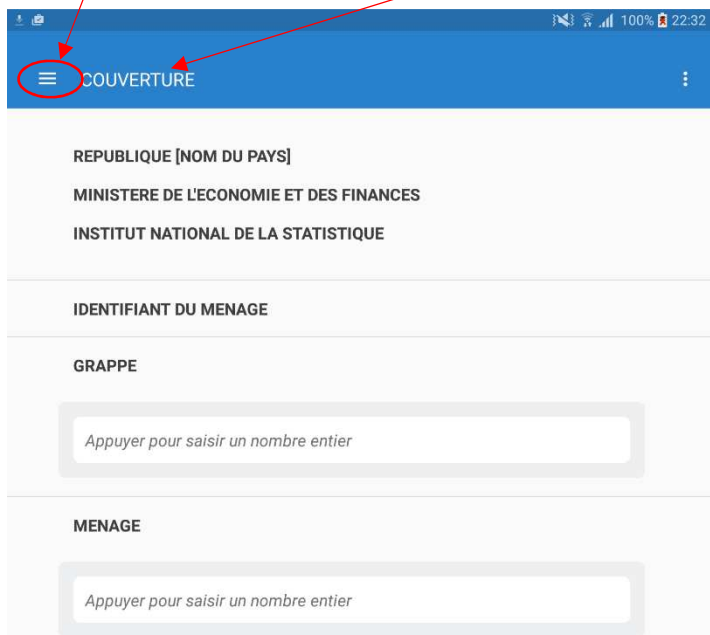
100% 22:32

COUVERTURE

REPUBLIQUE [NOM DU PAYS]

MINISTERE DE L'ECONOMIE ET DES FINANCES

INSTITUT NATIONAL DE LA STATISTIQUE

IDENTIFIANT DU MENAGE

GRAPPE

Appuyer pour saisir un nombre entier

MENAGE

Appuyer pour saisir un nombre entier